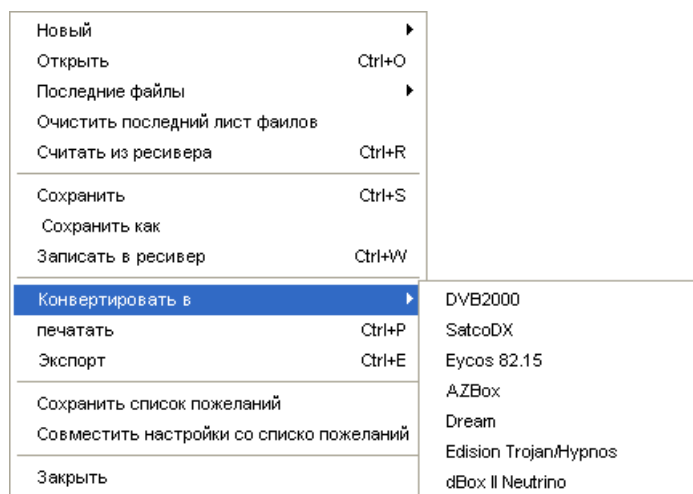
Новый
Открыть Ctrl+O
Последние файлы
Очистить последний лист фаилов
Считать из ресивера Ctrl+R

Сохранить Ctrl+S
Сохранить как
Записать в ресивер Ctrl+W

Конвертировать в
печатать Ctrl+P
Экспорт Ctrl+E

Сохранить список пожеланий
Совместить настройки со списко пожеланий

Закрыть

DVB2000
SatcoDX
Eycos 82.15
AZBox
Dream
Edision Trojan/Hypnos
dBox II Neutrino